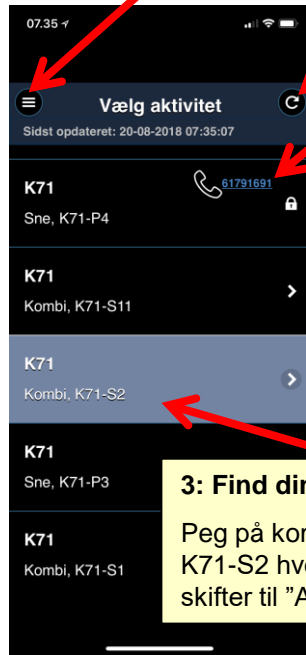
07.35

Vælg aktivitet

Sidst opdateret: 20-08-2018 07:35:07

K71

Sne, K71-P4

61791691

K71

Kombi, K71-S11

K71

Kombi, K71-S2

K71

Sne, K71-P3

K71

Kombi, K71-S1

3: Find dir

Peg på kor K71-S2 hve skifter til "A